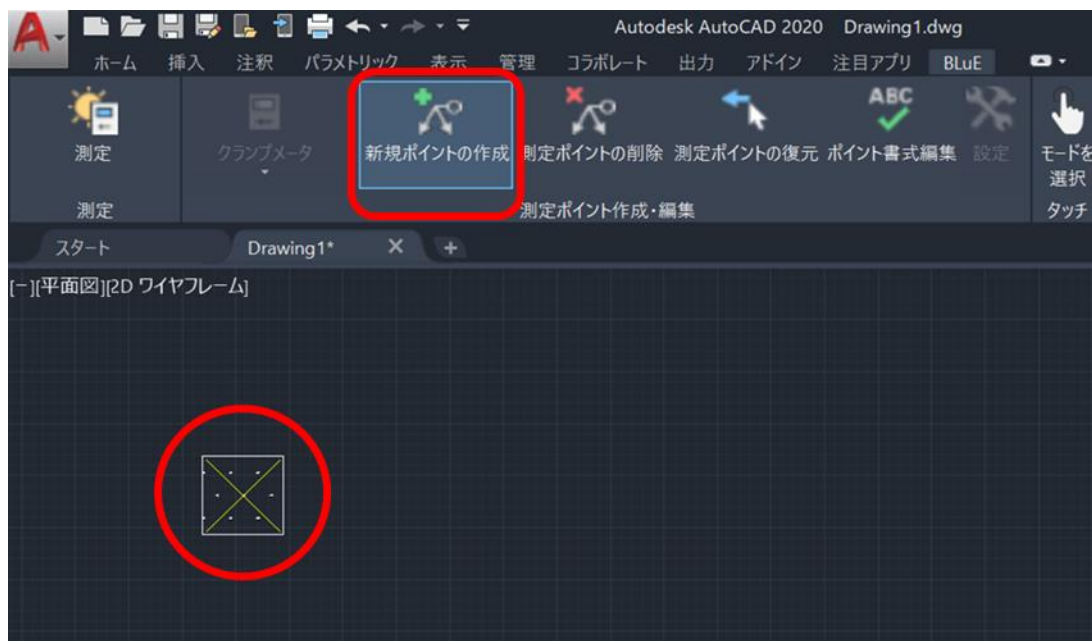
Autodesk AutoCAD 2020 Drawing1.dwg

ホーム 挿入 注釈 パラメトリック 表示 管理 コラボレート 出力 アドイン 注目アプリ BLuE

測定
クランプメータ
新規ポイントの作成
測定ポイントの削除
測定ポイントの復元
ABC
ポイント書式編集
設定
モードを選択

測定
測定ポイント作成・編集
タッチ

スタート
Drawing1*

[−][平面図][2D ワイヤフレーム]